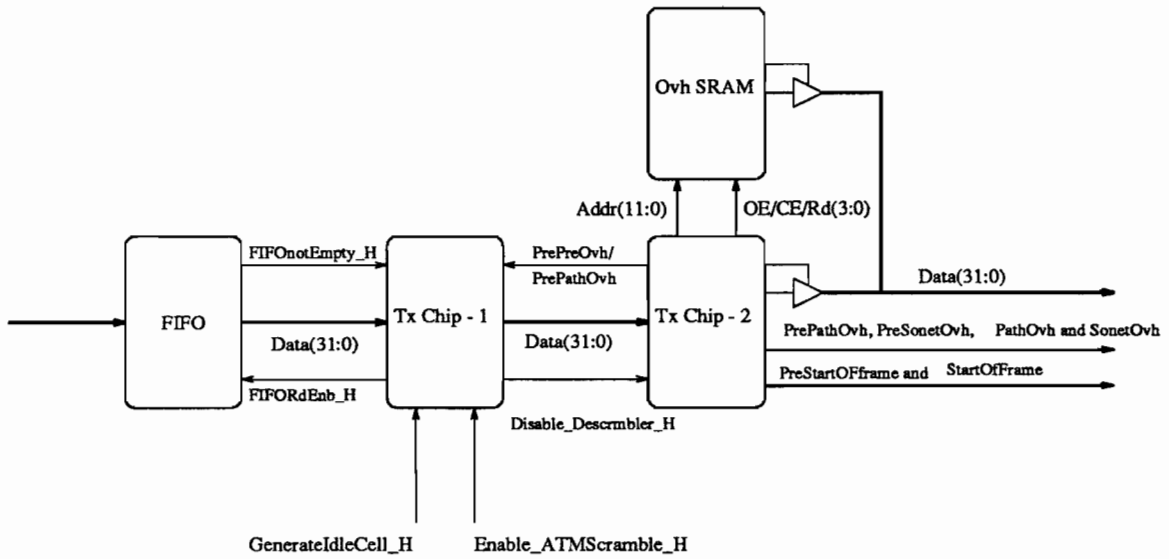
Ovh SRAM

Addr(11:0)

OE/CE/Rd(3:0)

FIFOnotEmpty_H

PrePreOvh/
PrePathOvh

Data(31:0)

FIFO

Tx Chip - 1

Tx Chip - 2

Data(31:0)

Data(31:0)

PrePathOvh, PreSonetOvh, PathOvh and SonetOvh

PreStartOFframe and StartOfFrame

FIFORdEnb_H

Disable_Descrmbler_H

GenerateIdleCell_H

Enable_ATMScramble_H